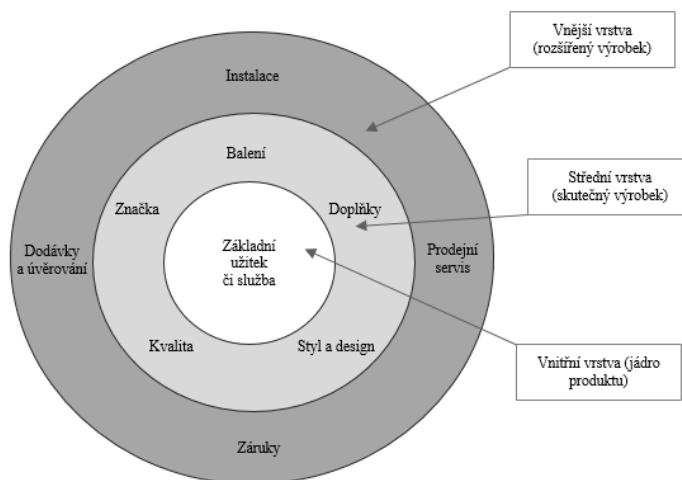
Vnější vrstva (rozšířený výrobek)

Instalace

Balení

Střední vrstva (skutečný výrobek)

Značka

Doplňky

Dodávky a úvěrování

Základní užitek či služba

Prodejní servis

Kvalita

Styl a design

Vnitřní vrstva (jádro produktu)

Záruky